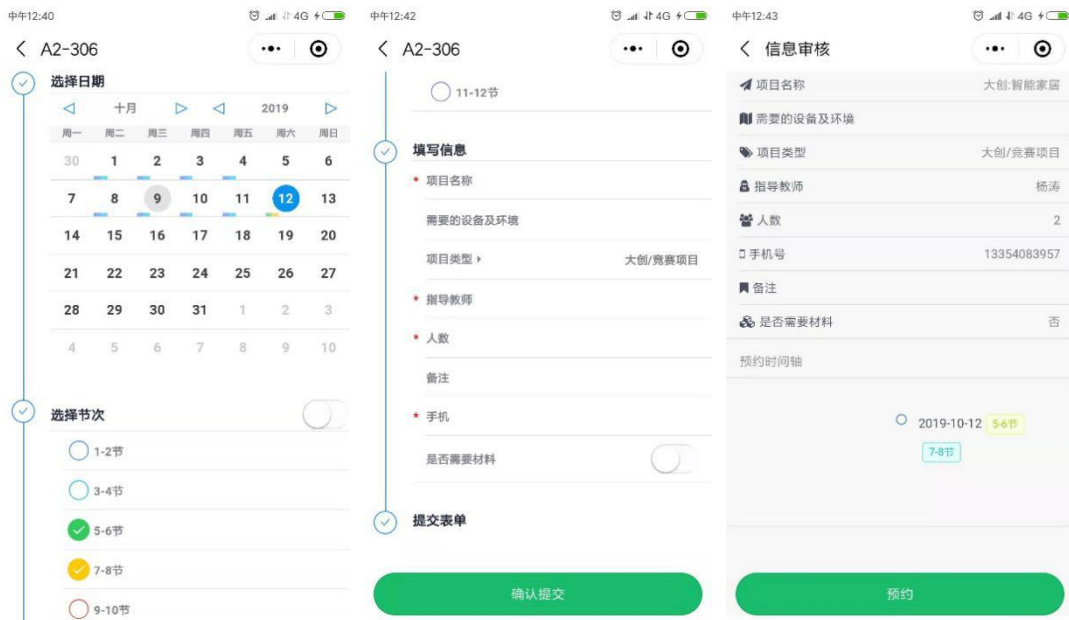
中午12:40 4G

< A2-306

选择日期

◁ 十月 ▷ ◁ 2019 ▷

| 周一 | 周二 | 周三 | 周四 | 周五 | 周六 | 周日 |
|---|---|---|---|---|---|---|
| 30 | 1 | 2 | 3 | 4 | 5 | 6 |
| 7 | 8 | 9 | 10 | 11 | 12 | 13 |
| 14 | 15 | 16 | 17 | 18 | 19 | 20 |
| 21 | 22 | 23 | 24 | 25 | 26 | 27 |
| 28 | 29 | 30 | 31 | 1 | 2 | 3 |
| 4 | 5 | 6 | 7 | 8 | 9 | 10 |

选择节次

1-2节
3-4节
5-6节
7-8节
9-10节

中午12:42 4G

< A2-306

11-12节

填写信息

* 项目名称
需要的设备及环境
项目类型 ▸ 大创/竞赛项目
* 指导教师
* 人数
备注
* 手机
是否需要材料

提交表单

确认提交

中午12:43 4G

< 信息审核

项目名称 大创:智能家居
需要的设备及环境
项目类型 大创/竞赛项目
指导教师 杨涛
人数 2
手机号 13354083957
备注
是否需要材料 否

预约时间轴

2019-10-12 5-6节
7-8节

预约